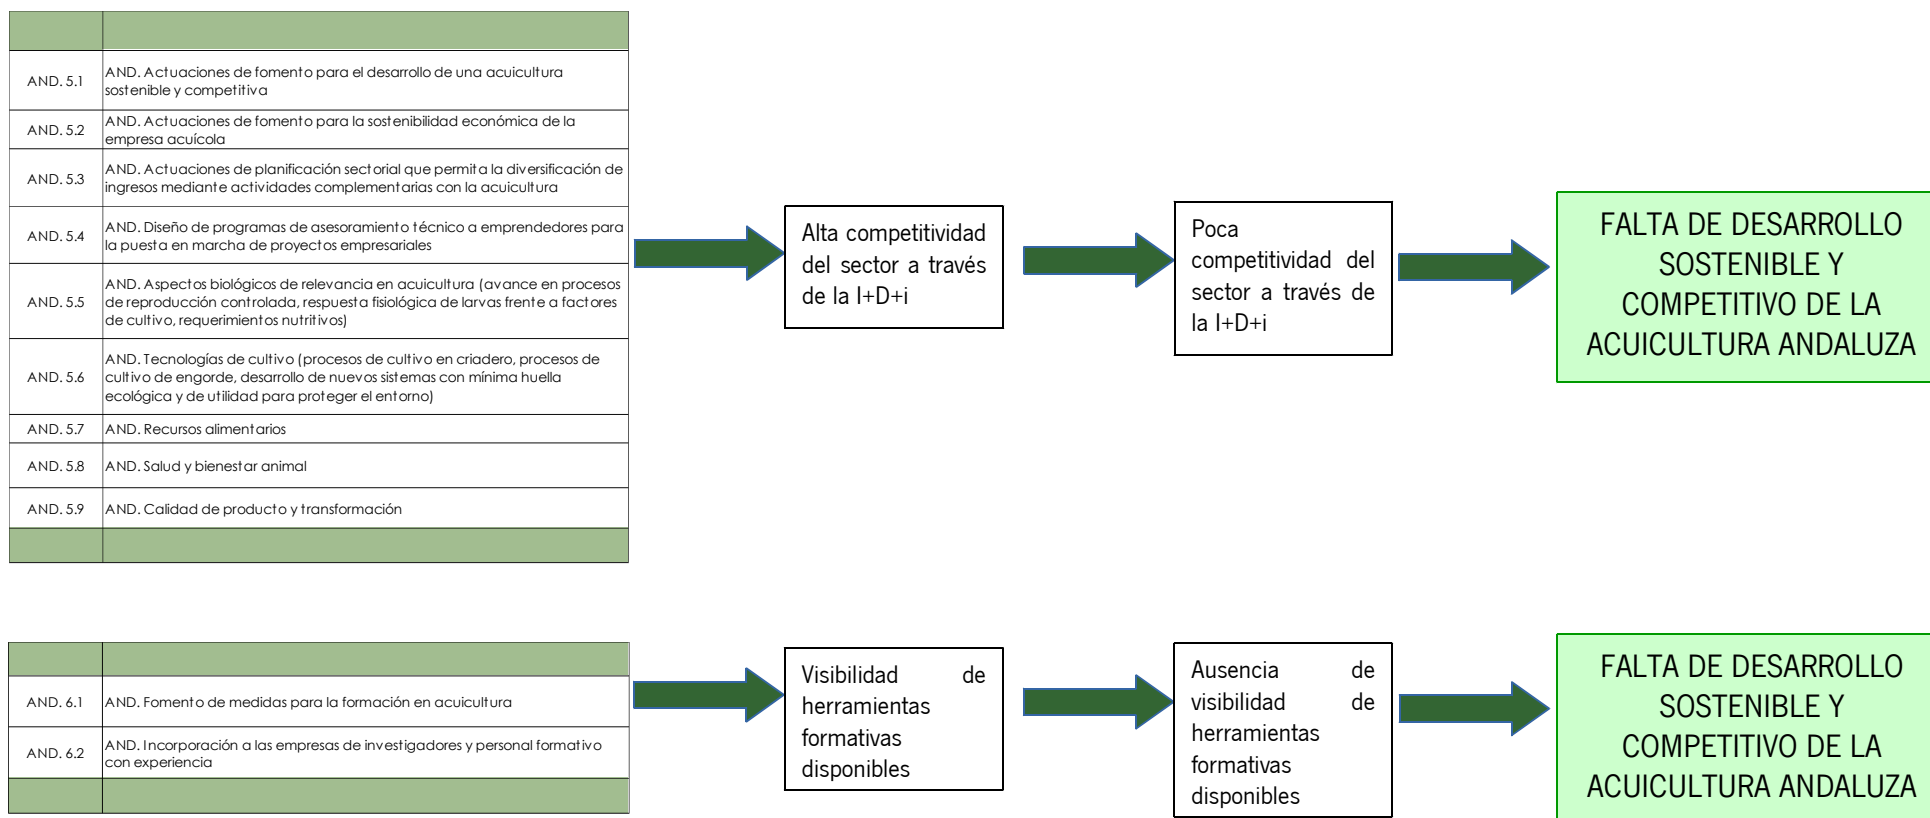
| | |
|---|---|
| AND. 5.1 | AND. Actuaciones de fomento para el desarrollo de una acuicultura sostenible y competitiva |
| AND. 5.2 | AND. Actuaciones de fomento para la sostenibilidad económica de la empresa acuícola |
| AND. 5.3 | AND. Actuaciones de planificación sectorial que permita la diversificación de ingresos mediante actividades complementarias con la acuicultura |
| AND. 5.4 | AND. Diseño de programas de asesoramiento técnico a emprendedores para la puesta en marcha de proyectos empresariales |
| AND. 5.5 | AND. Aspectos biológicos de relevancia en acuicultura (avance en procesos de reproducción controlada, respuesta fisiológica de larvas frente a factores de cultivo, requerimientos nutritivos) |
| AND. 5.6 | AND. Tecnologías de cultivo (procesos de cultivo en criadero, procesos de cultivo de engorde, desarrollo de nuevos sistemas con mínima huella ecológica y de utilidad para proteger el entorno) |
| AND. 5.7 | AND. Recursos alimentarios |
| AND. 5.8 | AND. Salud y bienestar animal |
| AND. 5.9 | AND. Calidad de producto y transformación |
| | |

Alta competitividad del sector a través de la I+D+i

Poca competitividad del sector a través de la I+D+i

FALTA DE DESARROLLO SOSTENIBLE Y COMPETITIVO DE LA ACUICULTURA ANDALUZA

| | |
|---|---|
| AND. 6.1 | AND. Fomento de medidas para la formación en acuicultura |
| AND. 6.2 | AND. Incorporación a las empresas de investigadores y personal formativo con experiencia |
| | |

Visibilidad de herramientas formativas disponibles

Ausencia de visibilidad de herramientas formativas disponibles

FALTA DE DESARROLLO SOSTENIBLE Y COMPETITIVO DE LA ACUICULTURA ANDALUZA